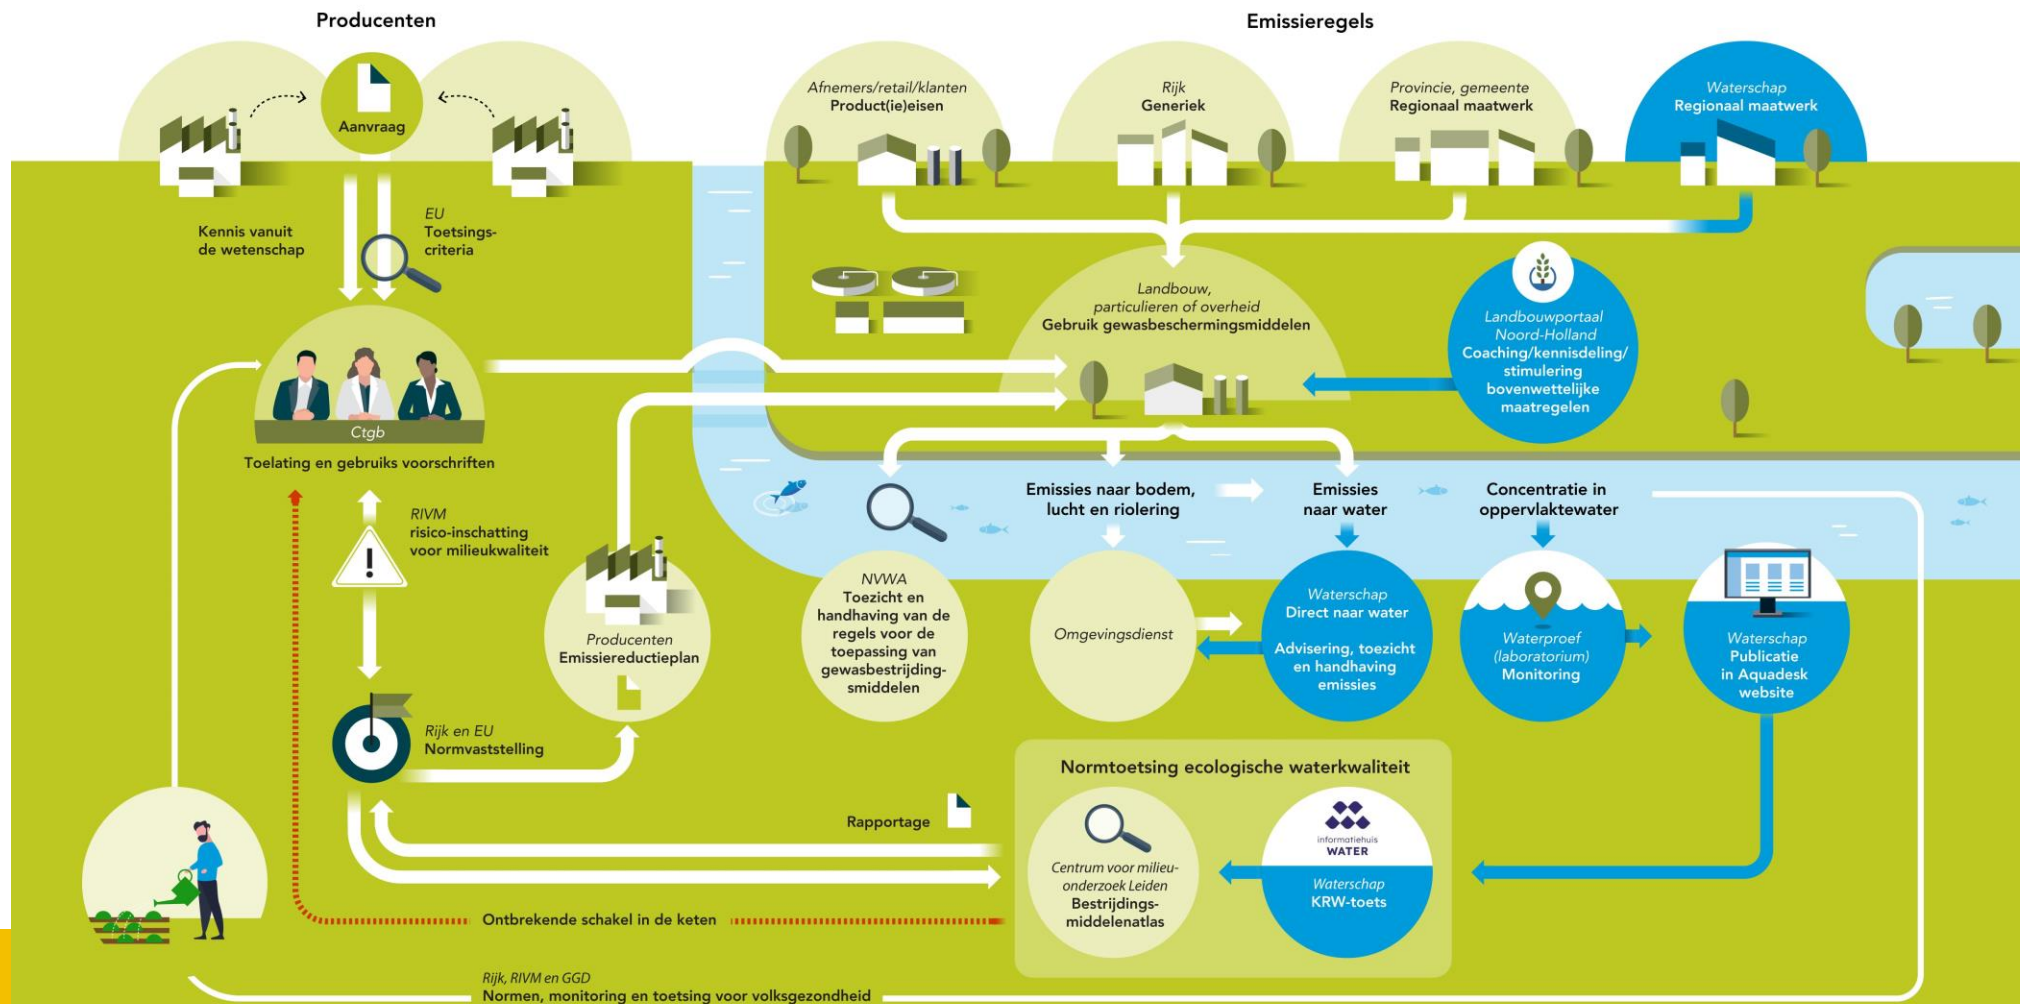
Producenten

Aanvraag

Kennis vanuit de wetenschap

EU Toetsingscriteria

Ctgb

Toelating en gebruiks voorschriften

RIVM risico-inschatting voor milieukwaliteit

Producenten Emissiereductieplan

Rijk en EU Normvaststelling

Emissieregels

Afnemers/retail/klanten Product(ie)eisen

Rijk Generiek

Provincie, gemeente Regionaal maatwerk

Waterschap Regionaal maatwerk

Landbouw, particulieren of overheid Gebruik gewasbeschermingsmiddelen

Landbouwportaal Noord-Holland Coaching/kennisdeling/ stimulering bovenwettelijke maatregelen

Emissies naar bodem, lucht en riolering

Emissies naar water

Concentratie in oppervlaktewater

NVWA Toezicht en handhaving van de regels voor de toepassing van gewasbestrijdingsmiddelen

Omgevingsdienst

Waterschap Direct naar water

Advisering, toezicht en handhaving emissies

Waterproef (laboratorium) Monitoring

Waterschap Publicatie in Aquadesk website

Normtoetsing ecologische waterkwaliteit

Rapportage

Centrum voor milieuonderzoek Leiden Bestrijdingsmiddelenatlas

informatiehuis WATER

Waterschap KRW-toets

Ontbrekende schakel in de keten

Rijk, RIVM en GGD Normen, monitoring en toetsing voor volksgezondheid